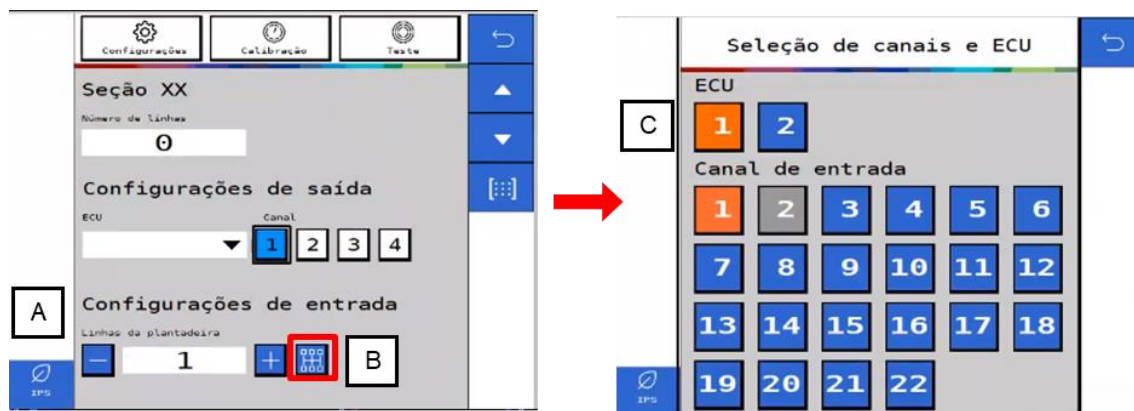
Configurações
Calibração
Teste

Seção XX
Número de linhas
0

Configurações de saída
ECU
Canal
1 2 3 4

A

Configurações de entrada
Linhas da plantadeira
− 1 +

B

IPS

Seleção de canais e ECU
ECU
C
1 2
Canal de entrada
1 2 3 4 5 6
7 8 9 10 11 12
13 14 15 16 17 18
19 20 21 22

IPS